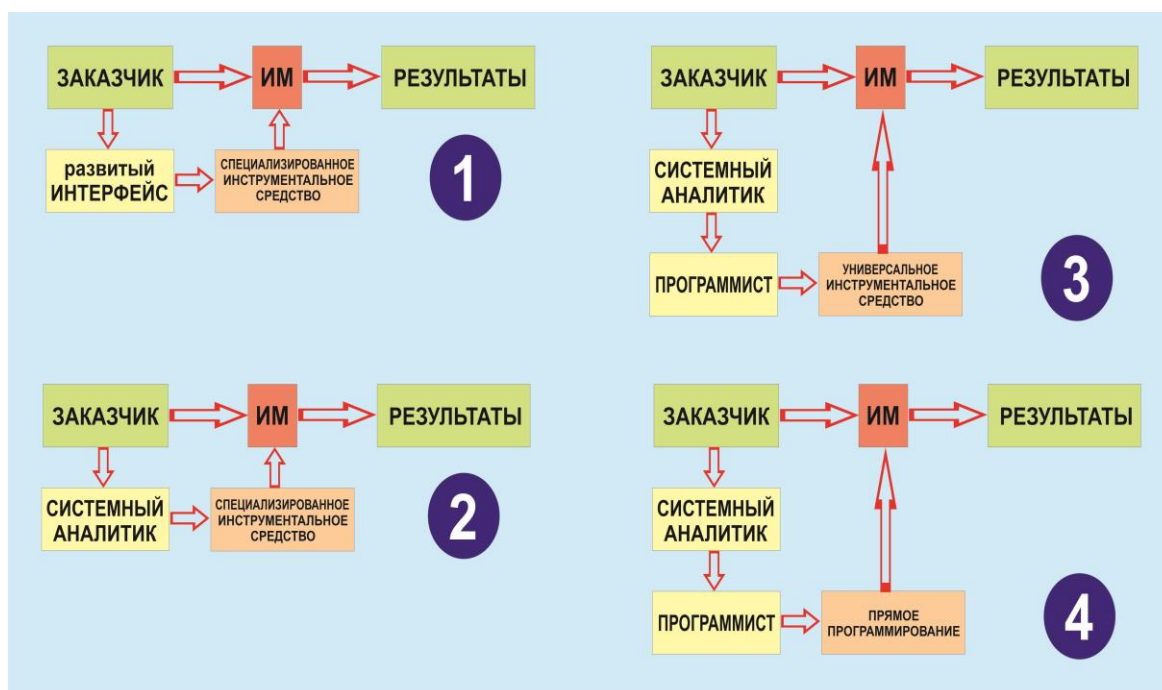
ЗАКАЗЧИК

ИМ

РЕЗУЛЬТАТЫ

развитый ИНТЕРФЕЙС

СПЕЦИАЛИЗИРОВАННОЕ ИНСТРУМЕНТАЛЬНОЕ СРЕДСТВО

1

ЗАКАЗЧИК

ИМ

РЕЗУЛЬТАТЫ

СИСТЕМНЫЙ АНАЛИТИК

ПРОГРАММИСТ

УНИВЕРСАЛЬНОЕ ИНСТРУМЕНТАЛЬНОЕ СРЕДСТВО

3

ЗАКАЗЧИК

ИМ

РЕЗУЛЬТАТЫ

СИСТЕМНЫЙ АНАЛИТИК

СПЕЦИАЛИЗИРОВАННОЕ ИНСТРУМЕНТАЛЬНОЕ СРЕДСТВО

2

ЗАКАЗЧИК

ИМ

РЕЗУЛЬТАТЫ

СИСТЕМНЫЙ АНАЛИТИК

ПРОГРАММИСТ

ПРЯМОЕ ПРОГРАММИРОВАНИЕ

4